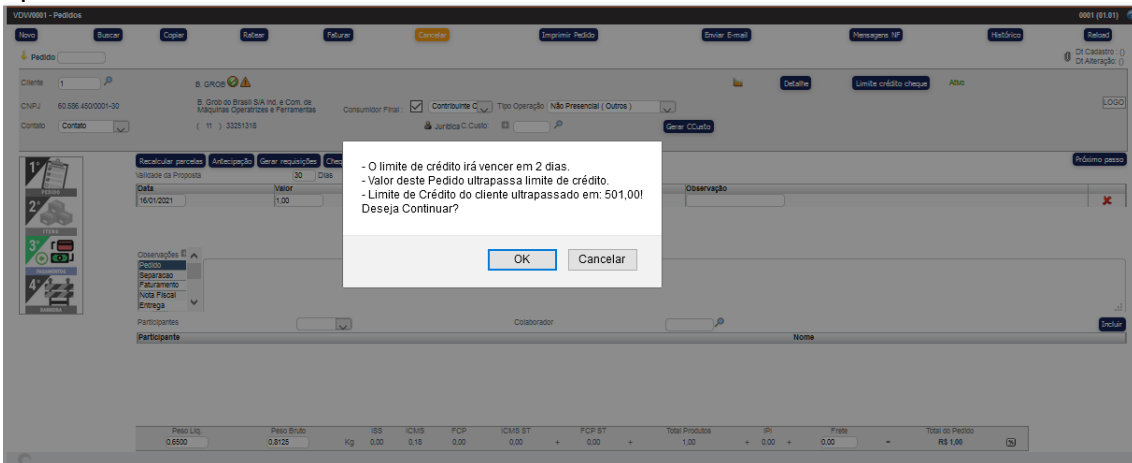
VDW0001 - Pedidos
0001 (01.01)

Novo Buscar Copiar Ratear Faturar Cancelar Imprimir Pedido Enviar E-mail Mensagens NF Histórico Reload

Pedido
Dt Cadastro : ()
Dt Alteração : ()

Cliente 1
B. GROB
Detalhe Limite crédito cheque Ativo
CNPJ 60.586.450/0001-30
B. Grob do Brasil S/A Ind. e Com. de Máquinas Operatrizes e Ferramentas
Consumidor Final : Contribuinte C Tipo Operação Não Presencial ( Outros )
LOGO
Contato Contato
( 11 ) 33251316
Jurídica C.Custo
Gerar CCusto

1º PEDIDO
2º ITENS
3º PAGAMENTOS
4º RAMEIRA

Recalcular parcelas Antecipação Gerar requisições Che
Próximo passo
Validade da Proposta 30 Dias
Data Valor Observação
16/01/2021 1,00

- O limite de crédito irá vencer em 2 dias.
- Valor deste Pedido ultrapassa limite de crédito.
- Limite de Crédito do cliente ultrapassado em: 501,00!
Deseja Continuar?
OK Cancelar

Observações
Pedido
Separacao
Faturamento
Nota Fiscal
Entrega

Participantes Colaborador Incluir
Participante Nome

Peso Liq. 0,6500
Peso Bruto 0,8125 Kg
ISS 0,00
ICMS 0,18
FCP 0,00
ICMS ST 0,00 +
FCP ST 0,00 +
Total Produtos 1,00 +
IPI 0,00 +
Frete 0,00 =
Total do Pedido R$ 1,00